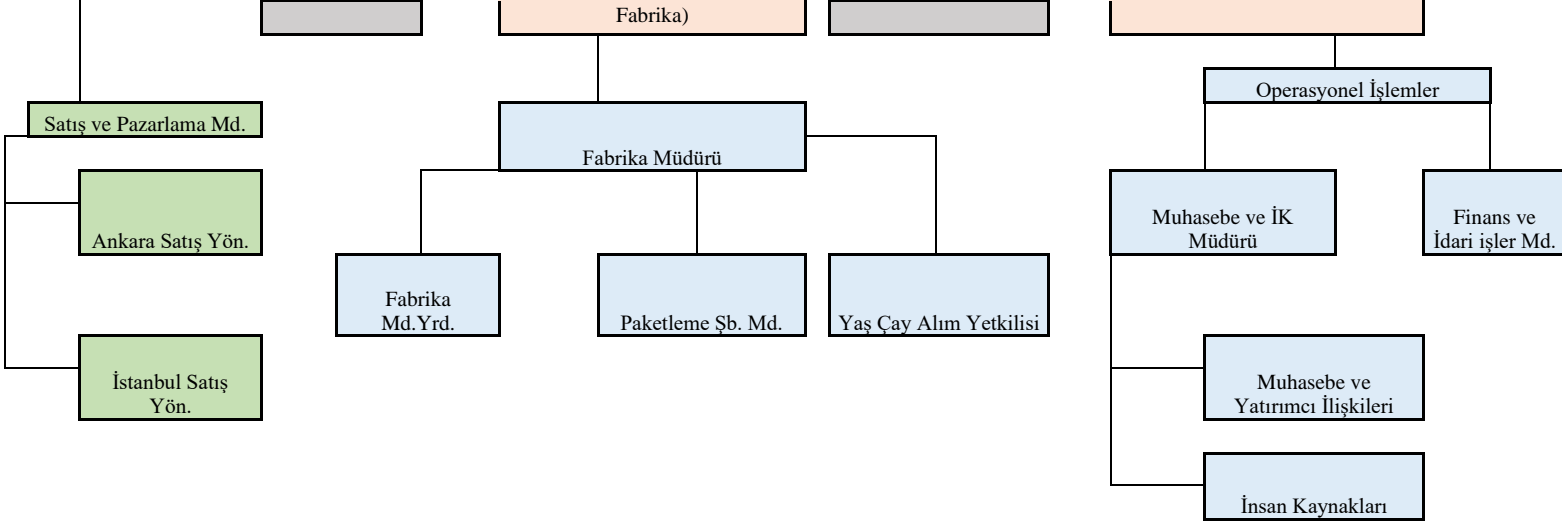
Fabrika)

Satış ve Pazarlama Md.

Ankara Satış Yön.

İstanbul Satış Yön.

Fabrika Müdürü

Fabrika Md.Yrd.

Paketleme Şb. Md.

Yaş Çay Alım Yetkilisi

Operasyonel İşlemler

Muhasebe ve İK Müdürü

Finans ve İdari işler Md.

Muhasebe ve Yatırımcı İlişkileri

İnsan Kaynakları